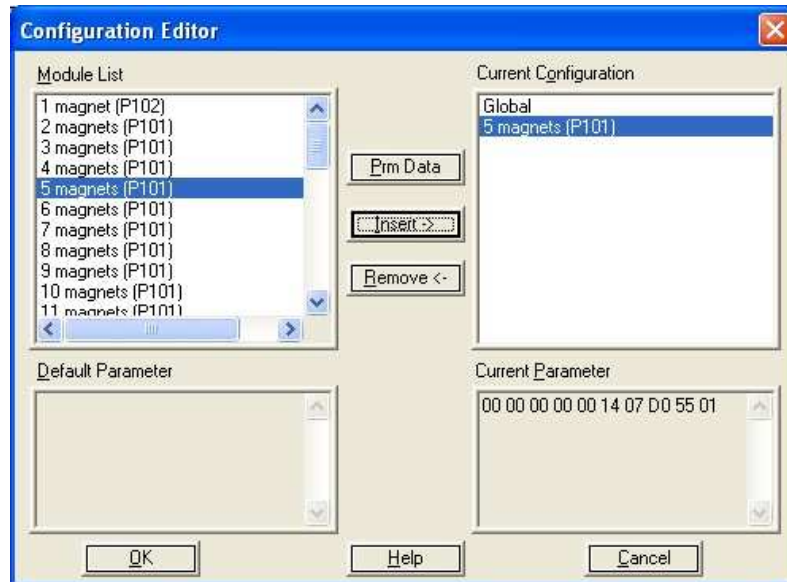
Configuration Editor

Module List

1 magnet (P102)
2 magnets (P101)
3 magnets (P101)
4 magnets (P101)
5 magnets (P101)
6 magnets (P101)
7 magnets (P101)
8 magnets (P101)
9 magnets (P101)
10 magnets (P101)
11 magnets (P101)

Prm Data

Insert ->

Remove <-

Current Configuration

Global
5 magnets (P101)

Default Parameter

Current Parameter

00 00 00 00 00 14 07 D0 55 01

OK

Help

Cancel